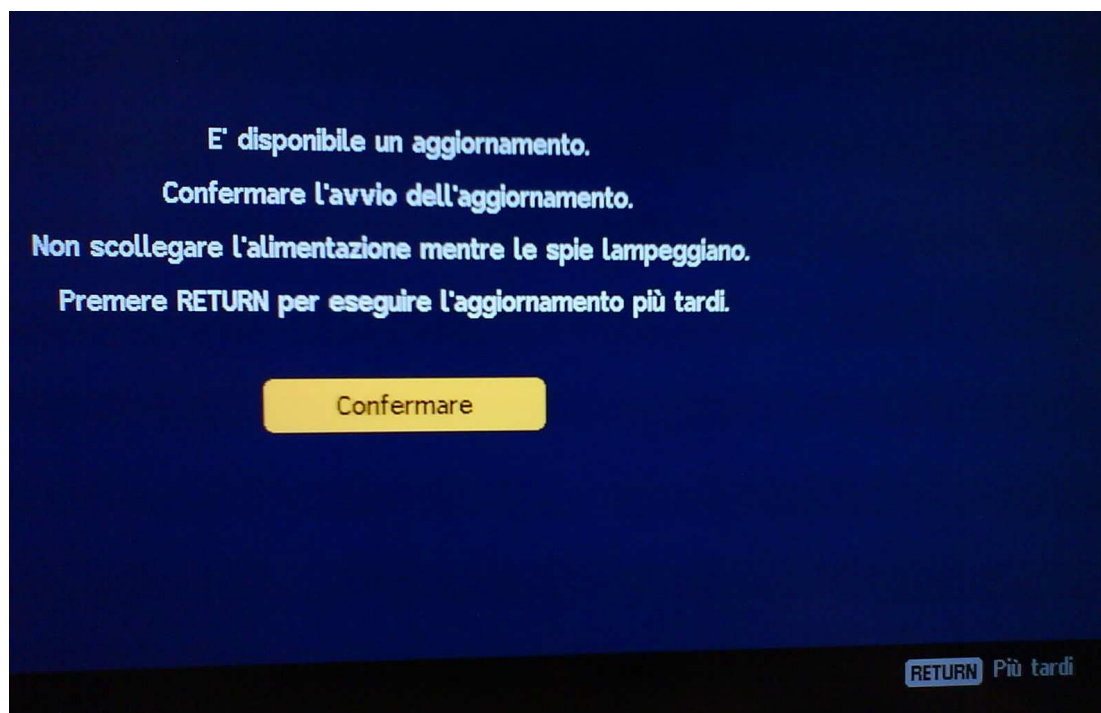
E' disponibile un aggiornamento.

Confermare l'avvio dell'aggiornamento.

Non scollegare l'alimentazione mentre le spie lampeggiano.

Premere RETURN per eseguire l'aggiornamento più tardi.

Confermare

RETURN Più tardi